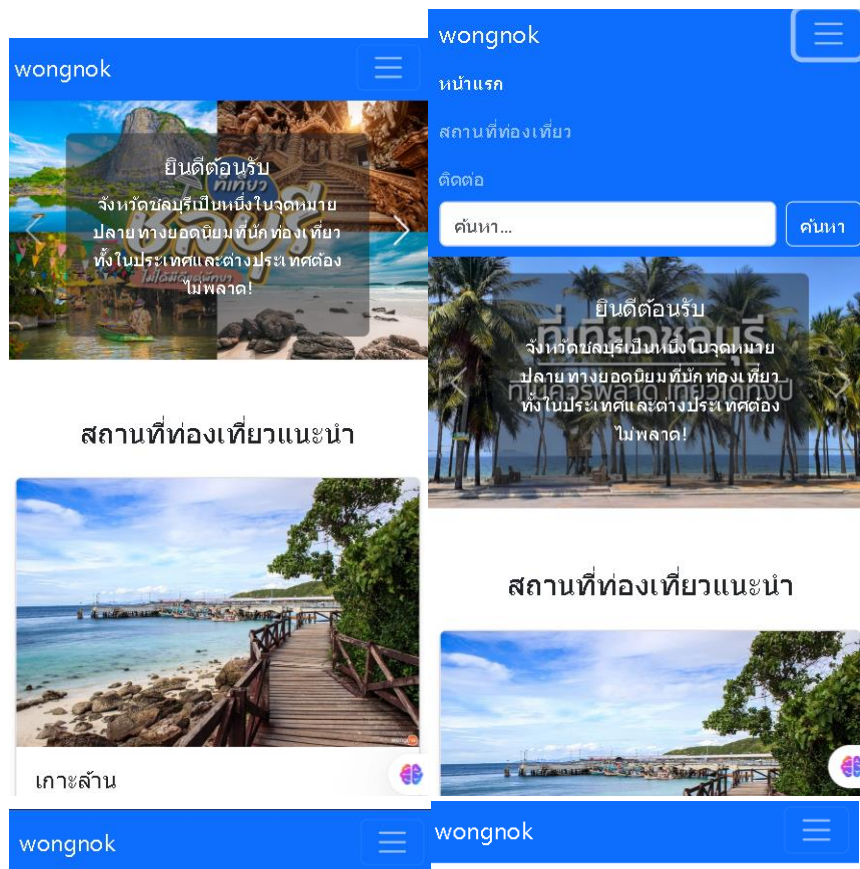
wongnok

ยินดีต้อนรับ

จังหวัดชลบุรีเป็นหนึ่งในจุดหมายปลายทางยอดนิยมที่นักท่องเที่ยวทั้งในประเทศและต่างประเทศต้องไม่พลาด!

สถานที่ท่องเที่ยวแนะนำ

เกาะล้าน

wongnok

wongnok

หน้าแรก

สถานที่ท่องเที่ยว

ติดต่อ

ค้นหา...

ค้นหา

ยินดีต้อนรับ

จังหวัดชลบุรีเป็นหนึ่งในจุดหมายปลายทางยอดนิยมที่นักท่องเที่ยวทั้งในประเทศและต่างประเทศต้องไม่พลาด!

สถานที่ท่องเที่ยวแนะนำ

wongnok